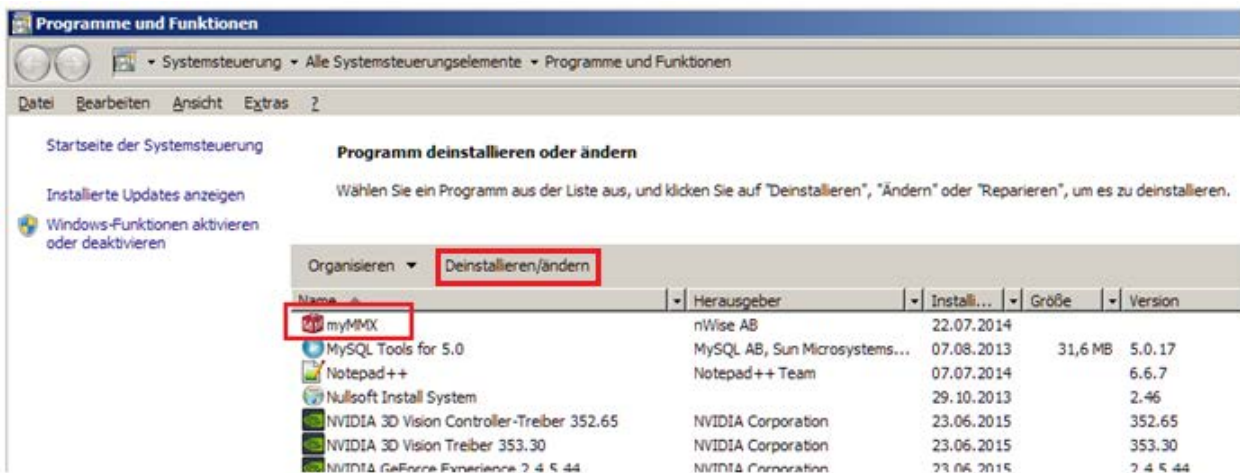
Programme und Funktionen

▸ Systemsteuerung ▸ Alle Systemsteuerungselemente ▸ Programme und Funktionen

Datei Bearbeiten Ansicht Extras ?

Startseite der Systemsteuerung

Installierte Updates anzeigen

Windows-Funktionen aktivieren oder deaktivieren

Programm deinstallieren oder ändern

Wählen Sie ein Programm aus der Liste aus, und klicken Sie auf "Deinstallieren", "Ändern" oder "Reparieren", um es zu deinstallieren.

Organisieren ▾ Deinstallieren/ändern

| Name | Herausgeber | Installi... | Größe | Version |
|---|---|---|---|---|
| myMMX | nWise AB | 22.07.2014 | | |
| MySQL Tools for 5.0 | MySQL AB, Sun Microsystems... | 07.08.2013 | 31,6 MB | 5.0.17 |
| Notepad++ | Notepad++ Team | 07.07.2014 | | 6.6.7 |
| Nullsoft Install System | | 29.10.2013 | | 2.46 |
| NVIDIA 3D Vision Controller-Treiber 352.65 | NVIDIA Corporation | 23.06.2015 | | 352.65 |
| NVIDIA 3D Vision Treiber 353.30 | NVIDIA Corporation | 23.06.2015 | | 353.30 |
| NVIDIA GeForce Experience 2.4.5.44 | NVIDIA Corporation | 23.06.2015 | | 2.4.5.44 |